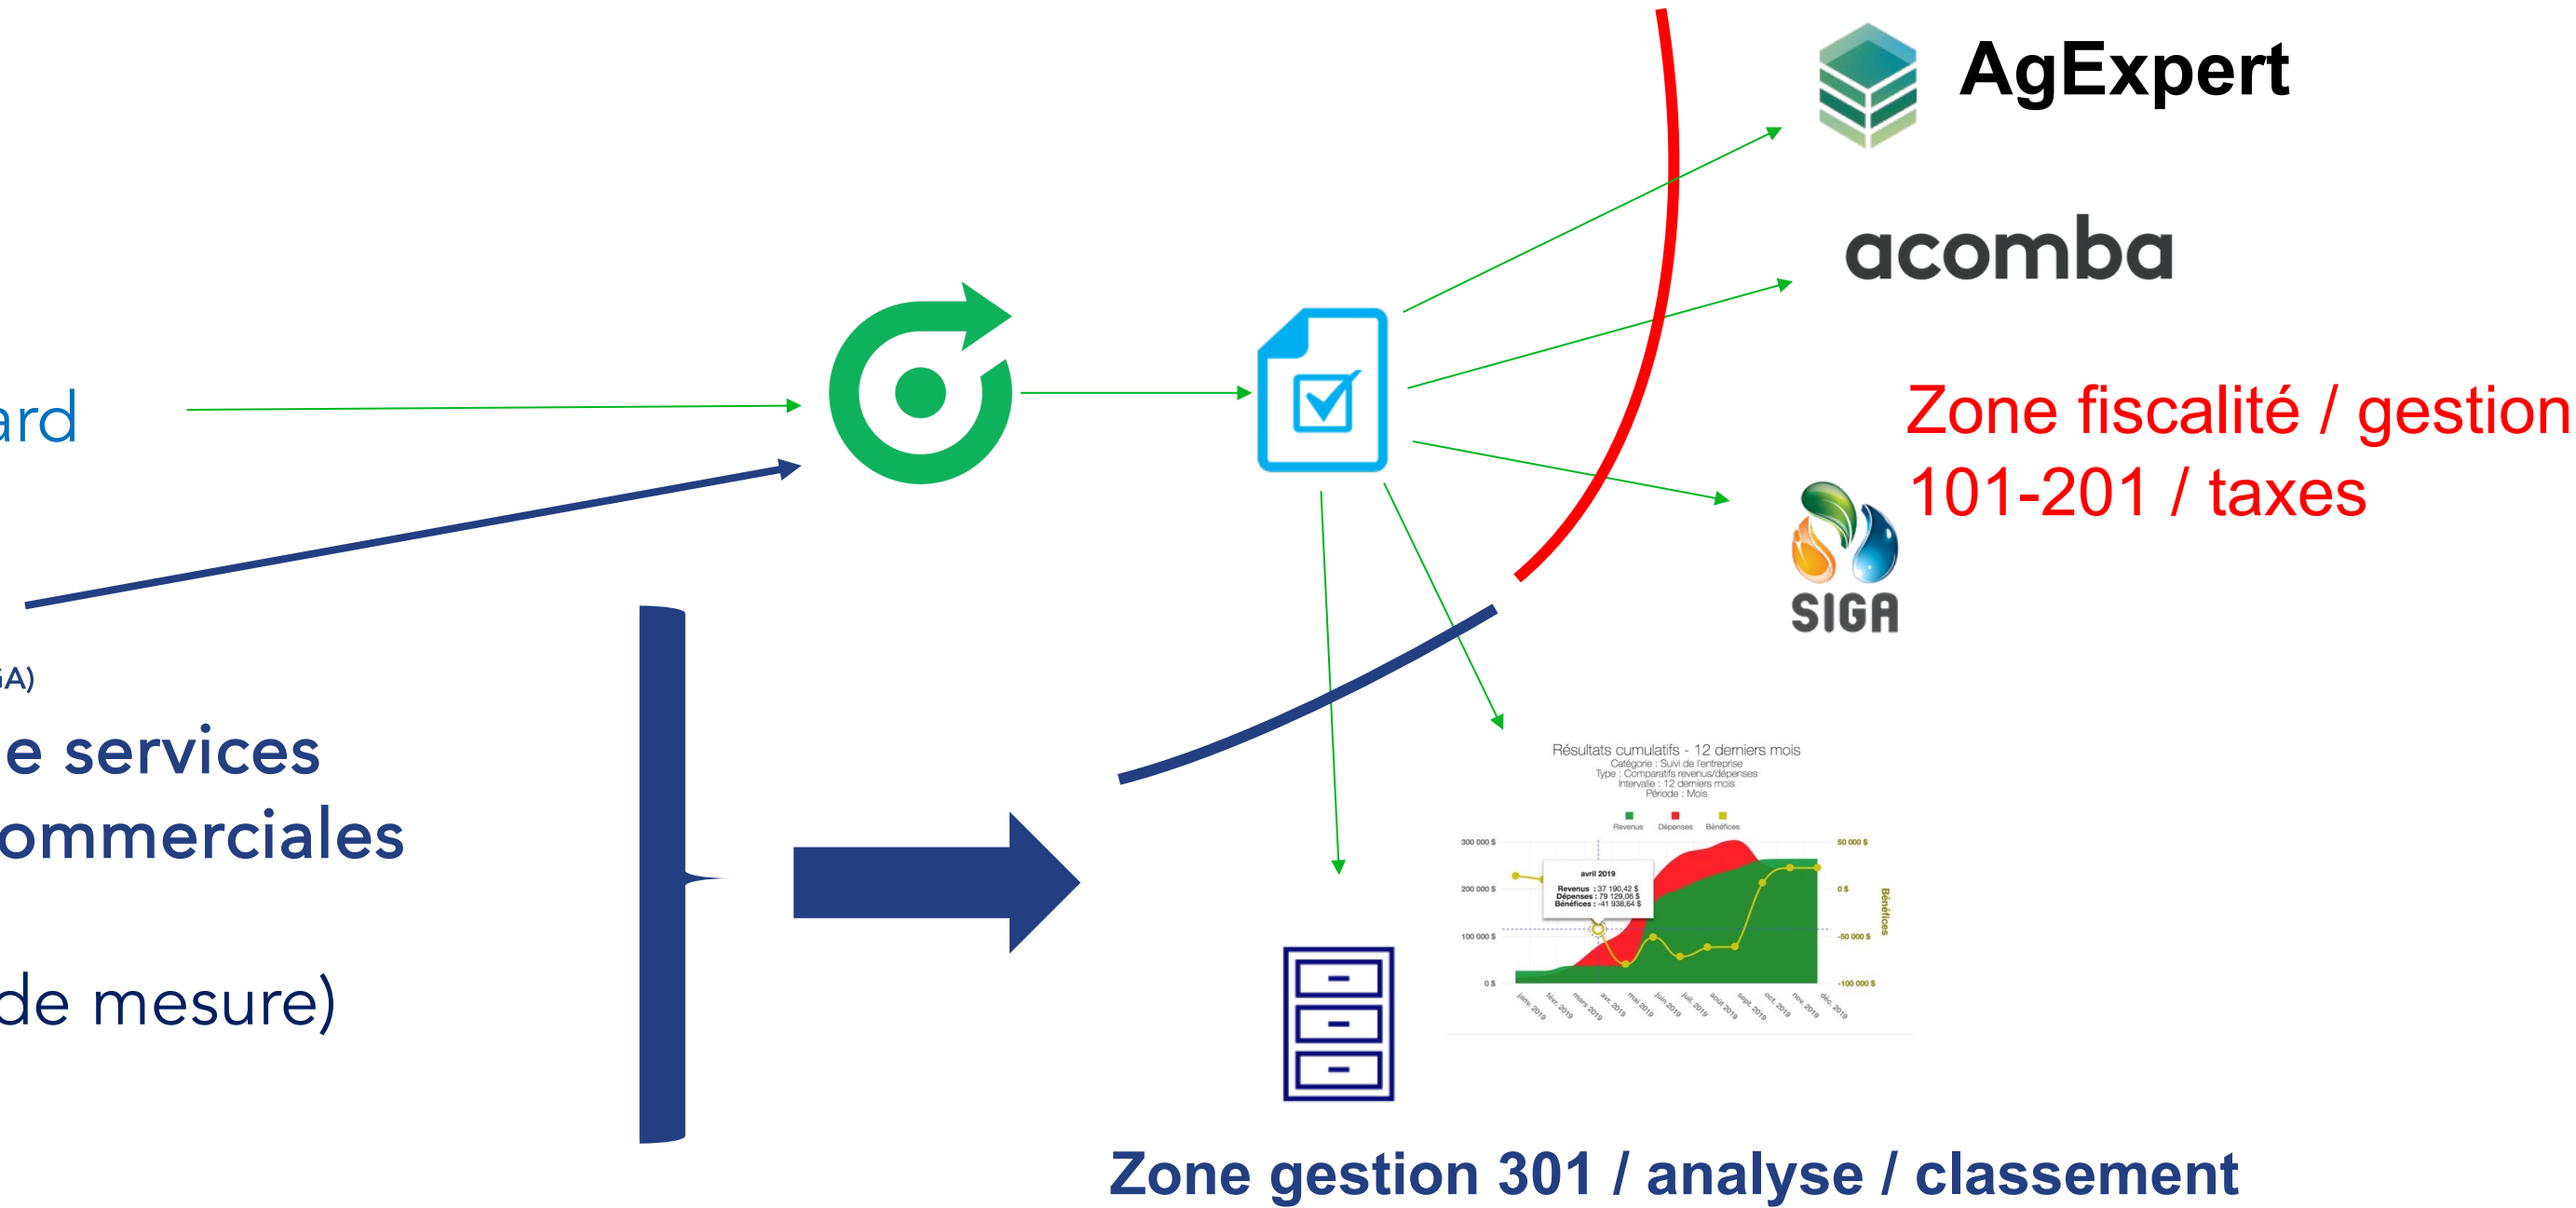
ard

A)
e services
ommerciales

de mesure)

AgExpert

acomba

Zone fiscalité / gestion 101-201 / taxes

SIGA

Résultats cumulatifs - 12 derniers mois
Catégorie : Suivi de l'entreprise
Type : Comparatifs revenus/dépenses
Intervalle : 12 derniers mois
Période : Mois

Revenus Dépenses Bénéfices

300 000 $
200 000 $
100 000 $
0 $

50 000 $
0 $
-50 000 $
-100 000 $

Bénéfices

avril 2019
Revenus : 37 190,42 $
Dépenses : 79 129,06 $
Bénéfices : -41 938,64 $

janv. 2019 févr. 2019 mars 2019 avr. 2019 mai 2019 juin 2019 juil. 2019 août 2019 sept. 2019 oct. 2019 nov. 2019 déc. 2019

Zone gestion 301 / analyse / classement